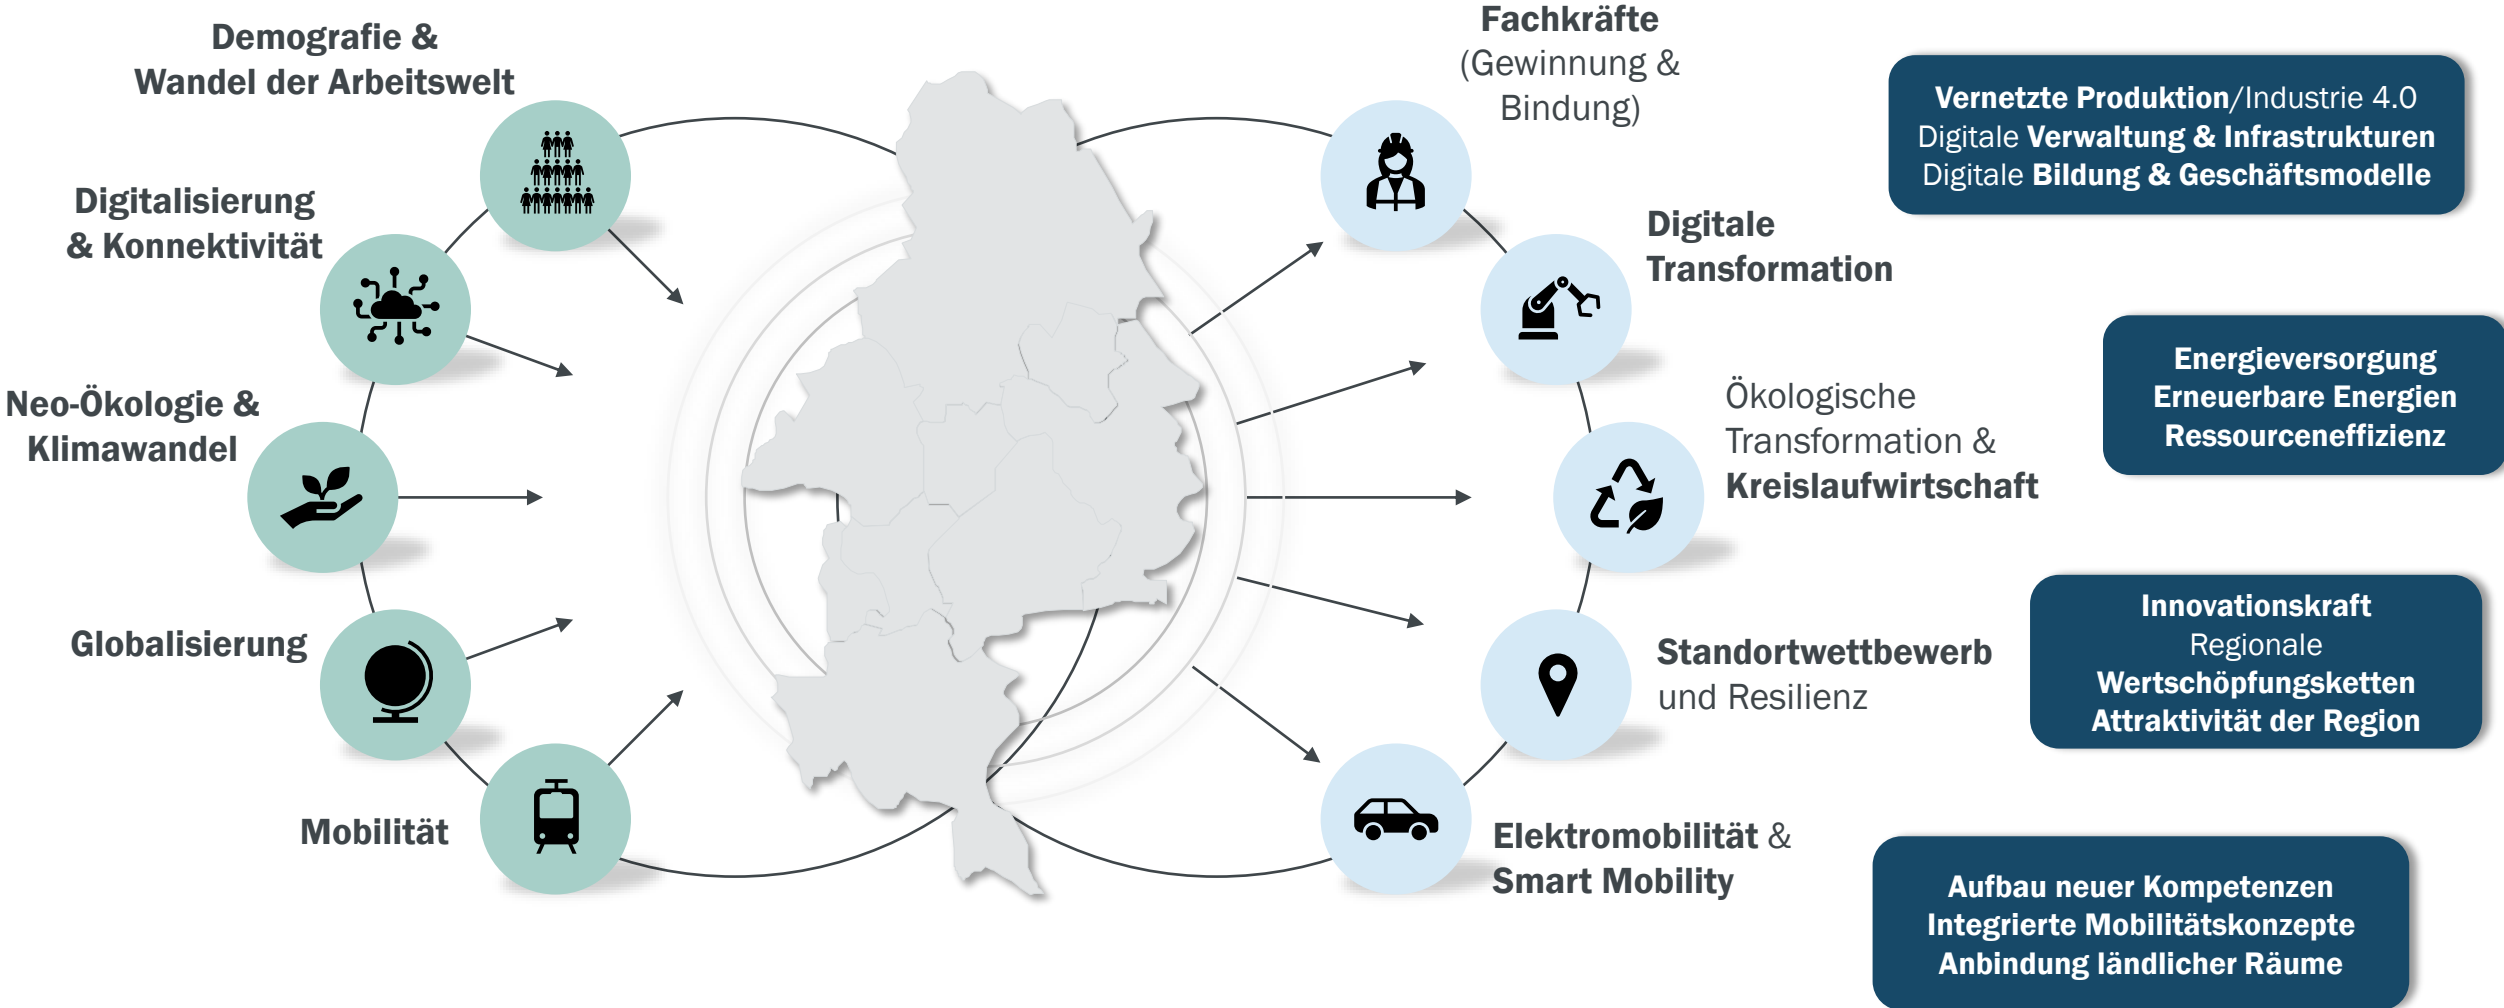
Demografie & Wandel der Arbeitswelt

Digitalisierung & Konnektivität

Neo-Ökologie & Klimawandel

Globalisierung

Mobilität

Fachkräfte (Gewinnung & Bindung)

Digitale Transformation

Ökologische Transformation & Kreislaufwirtschaft

Standortwettbewerb und Resilienz

Elektromobilität & Smart Mobility

Vernetzte Produktion/Industrie 4.0
Digitale Verwaltung & Infrastrukturen
Digitale Bildung & Geschäftsmodelle

Energieversorgung
Erneuerbare Energien
Ressourceneffizienz

Innovationskraft
Regionale Wertschöpfungsketten
Attraktivität der Region

Aufbau neuer Kompetenzen
Integrierte Mobilitätskonzepte
Anbindung ländlicher Räume